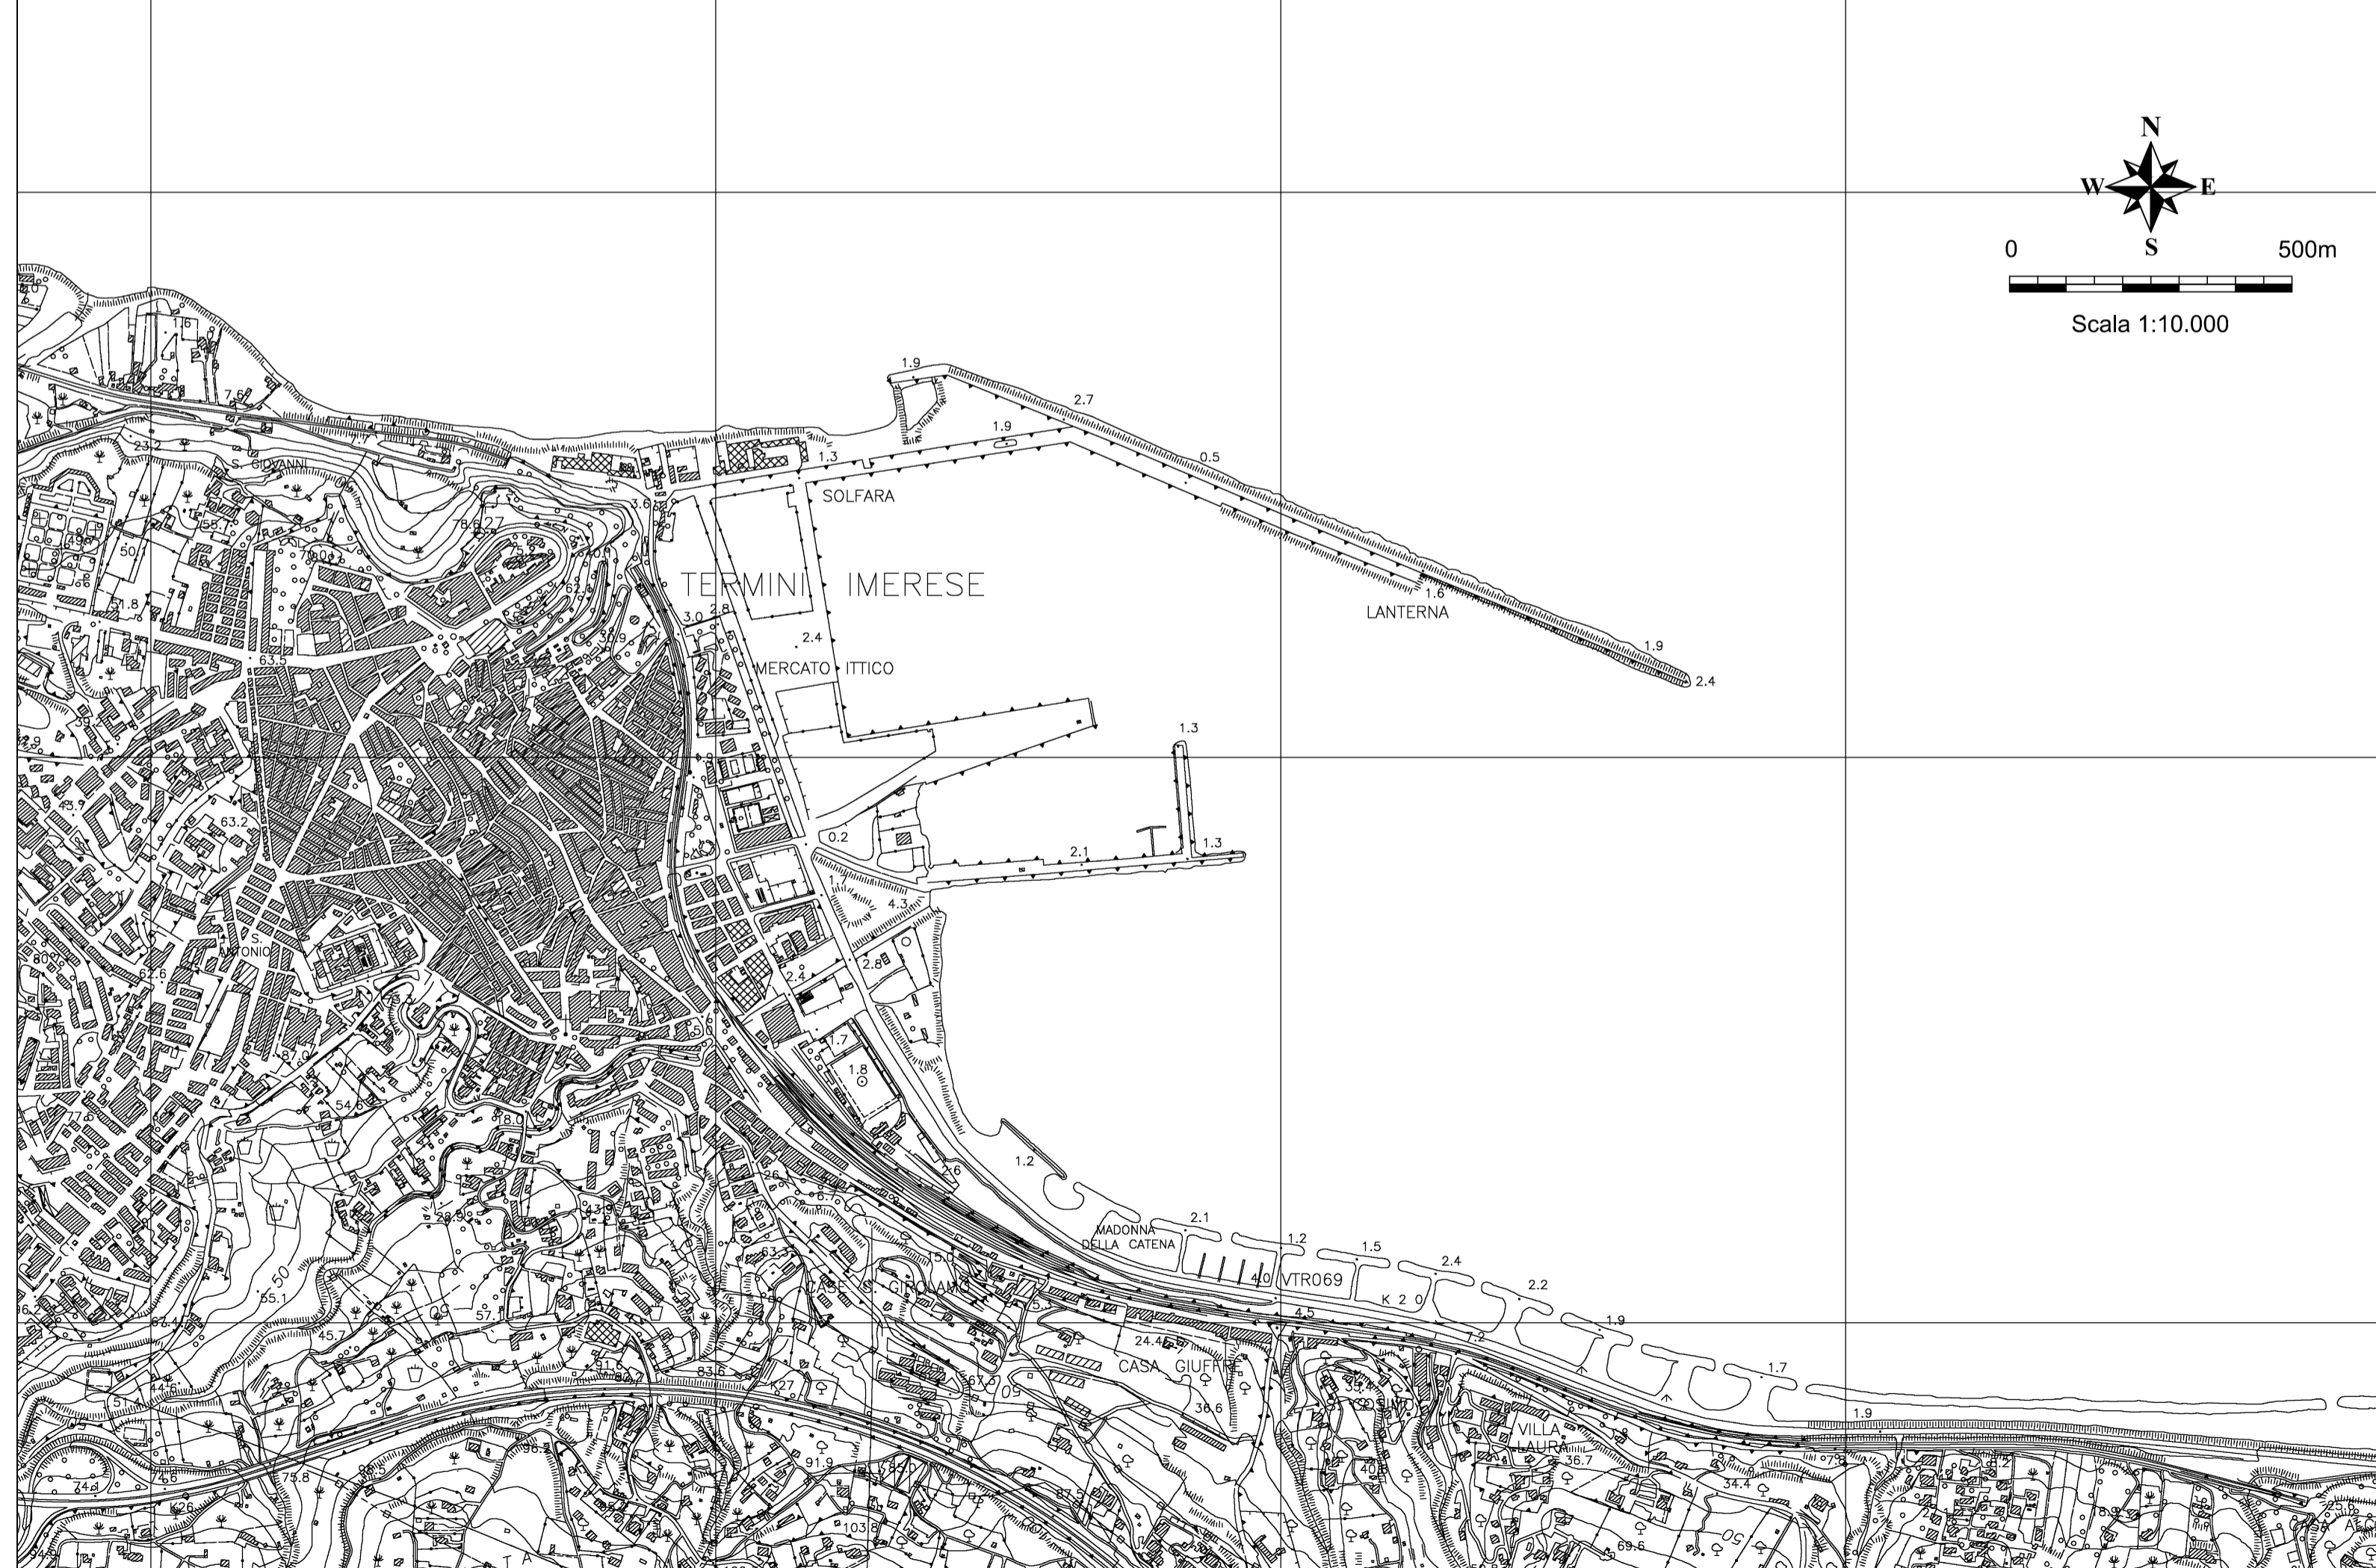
N
W
E
S
0
500m
Scala 1:10.000

1.9
2.7
1.9
0.5
1.3
SOLFARA
TERMINI IMERESE
LANTERNA
1.6
1.9
2.4
MERCATO ITTICO
2.4
3.0
2.8
1.3
0.2
2.1
1.3
4.3
2.8
2.4
1.7
1.8
1.2
MADONNA DELLA CATENA
2.1
1.2
1.5
2.4
VTR069
K 2 0
2.2
4.5
1.9
1.7
1.9
CASA GIUFFRE
VILLA LAURA
36.7
34.4
S. GIOVANNI
23.2
7.6
1.6
55.7
50.1
51.8
63.5
63.2
S. ANTONIO
62.6
87.0
54.6
55.1
50
45.7
57.1
83.6
K27
67.3
36.6
91.9
103.8
96.2
75.8
K26
24.4
38.9
69.6